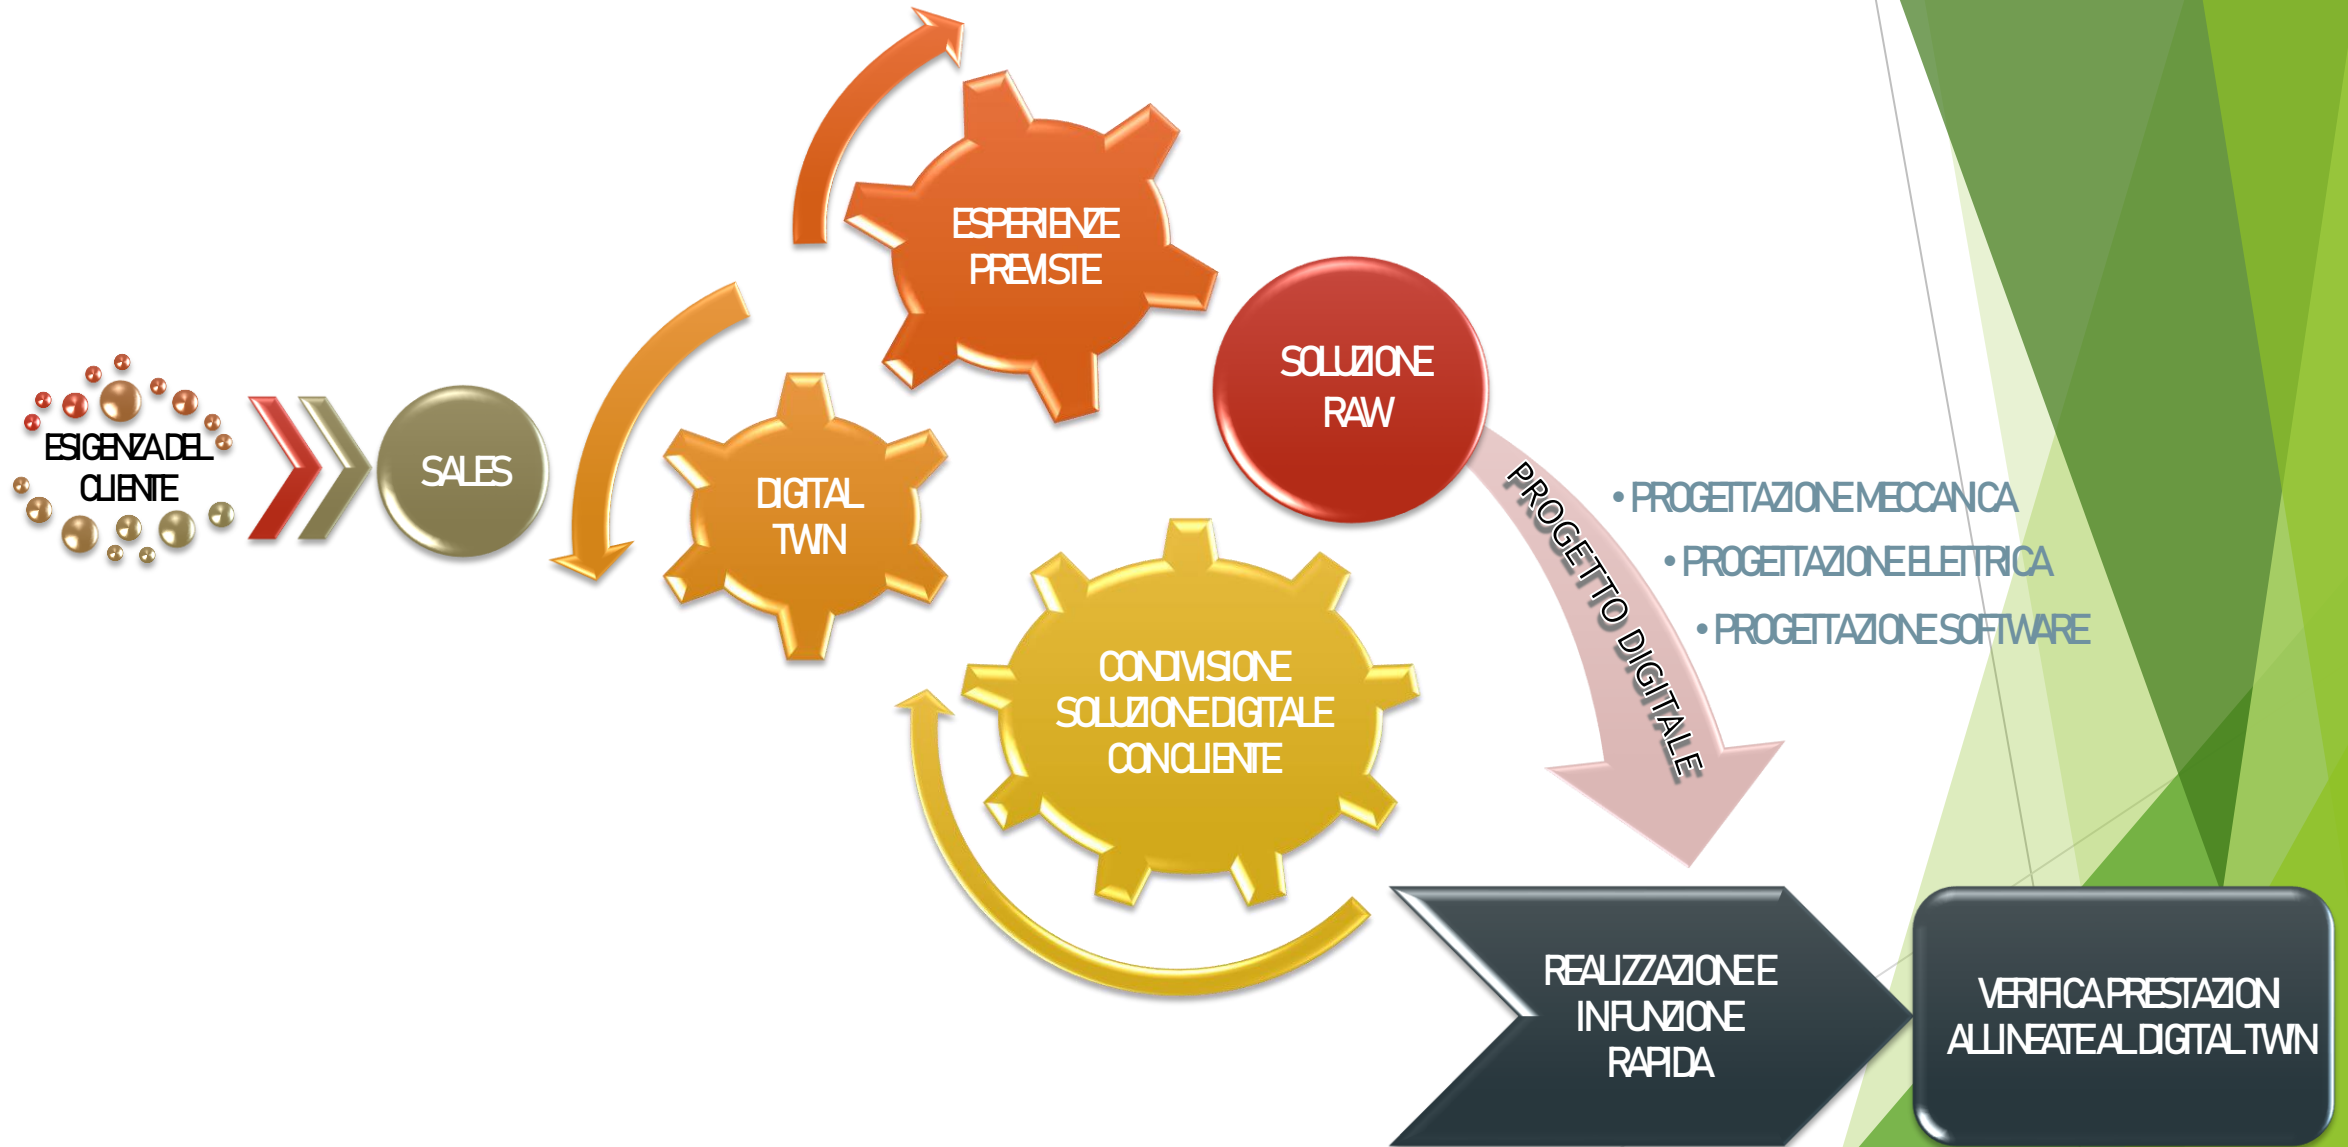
ESIGENZA DEL CLIENTE

SALES

DIGITAL TWIN

ESPERIENZE PREVISTE

SOLUZIONE RAW

PROGETTO DIGITALE

• PROGETTAZIONE MECCANICA
• PROGETTAZIONE ELETTRICA
• PROGETTAZIONE SOFTWARE

CONDIVISIONE SOLUZIONE DIGITALE CON CLIENTE

REALIZZAZIONE E IN FUNZIONE RAPIDA

VERIFICA PRESTAZIONI ALLINEATE AL DIGITAL TWIN